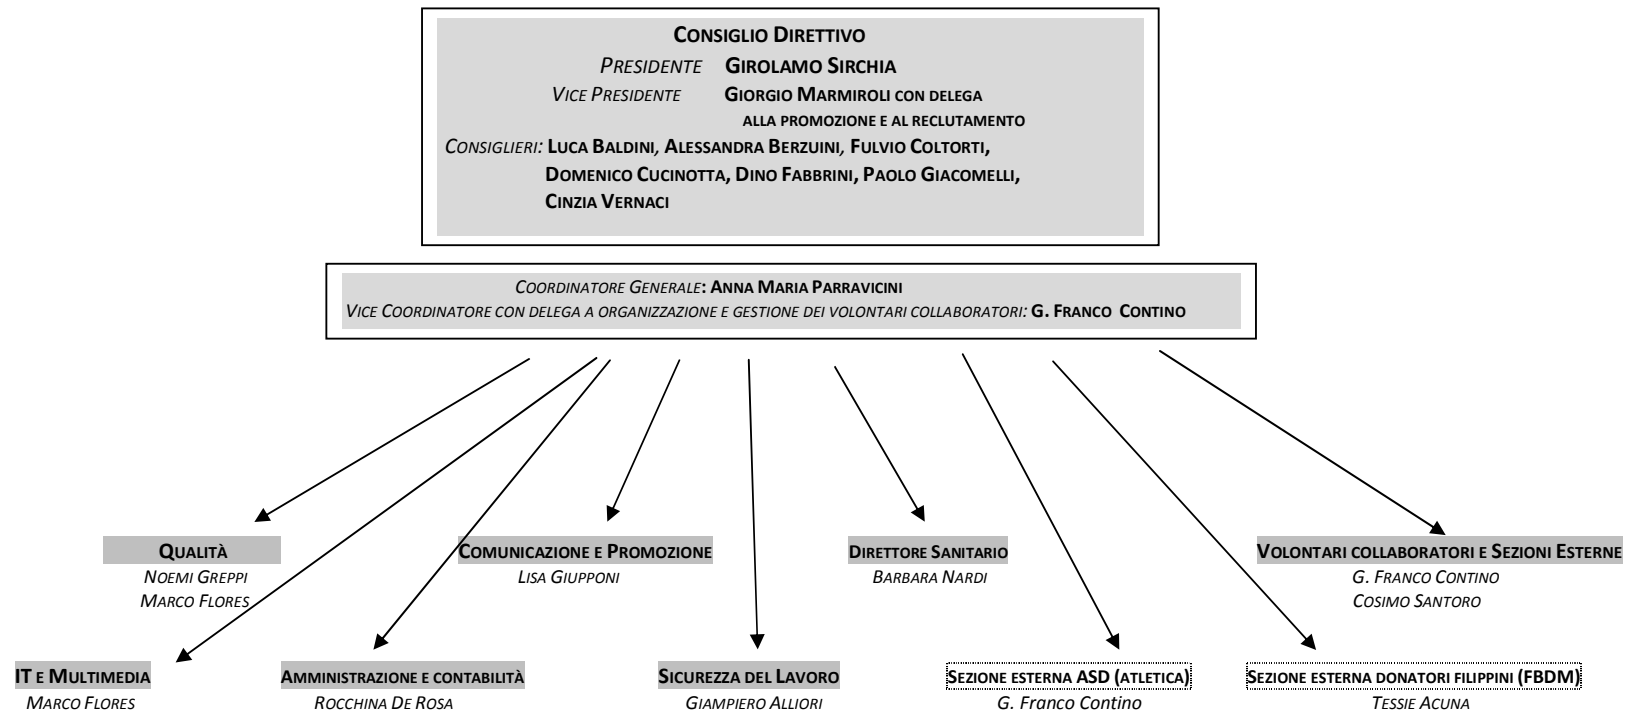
CONSIGLIO DIRETTIVO
PRESIDENTE GIROLAMO SIRCHIA
VICE PRESIDENTE GIORGIO MARMIROLI CON DELEGA ALLA PROMOZIONE E AL RECLUTAMENTO
CONSIGLIERI: LUCA BALDINI, ALESSANDRA BERZUINI, FULVIO COLTORTI, DOMENICO CUCINOTTA, DINO FABBRINI, PAOLO GIACOMELLI, CINZIA VERNACI

COORDINATORE GENERALE: ANNA MARIA PARRAVICINI
VICE COORDINATORE CON DELEGA A ORGANIZZAZIONE E GESTIONE DEI VOLONTARI COLLABORATORI: G. FRANCO CONTINO

QUALITÀ
NOEMI GREPPI
MARCO FLORES

COMUNICAZIONE E PROMOZIONE
LISA GIUPPONI

DIRETTORE SANITARIO
BARBARA NARDI

VOLONTARI COLLABORATORI E SEZIONI ESTERNE
G. FRANCO CONTINO
COSIMO SANTORO

IT E MULTIMEDIA
MARCO FLORES

AMMINISTRAZIONE E CONTABILITÀ
ROCCHINA DE ROSA

SICUREZZA DEL LAVORO
GIAMPIERO ALLIORI

SEZIONE ESTERNA ASD (ATLETICA)
G. Franco Contino

SEZIONE ESTERNA DONATORI FILIPPINI (FBDM)
TESSIE ACUNA